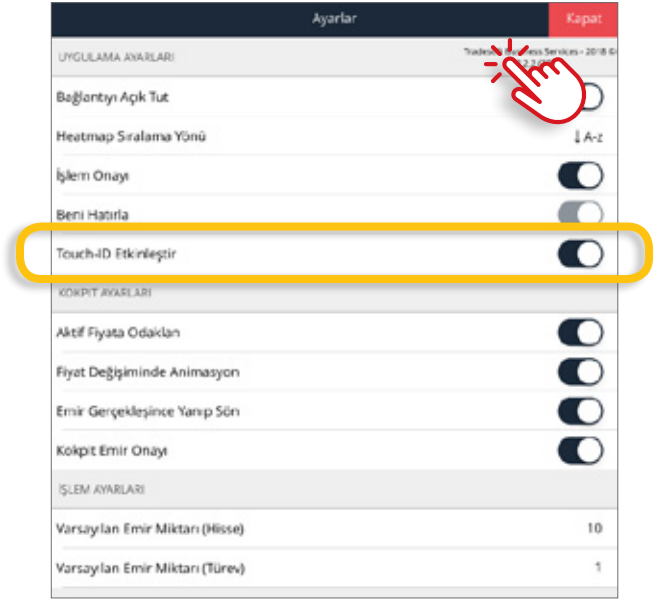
Ayarlar

Kapat

UYGULAMA AYARLARI

Trades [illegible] Services - 2018 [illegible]
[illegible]

Bağlantıyı Açık Tut

Heatmap Sıralama Yönü

↓A-z

İşlem Onayı

Beni Hatırla

Touch-ID Etkinleştir

KOKPIT AYARLARI

Aktif Fiyata Odaklan

Fiyat Değişiminde Animasyon

Emir Gerçekleşince Yanıp Sön

Kokpit Emir Onayı

İŞLEM AYARLARI

Varsayılan Emir Miktarı (Hisse)

10

Varsayılan Emir Miktarı (Türev)

1